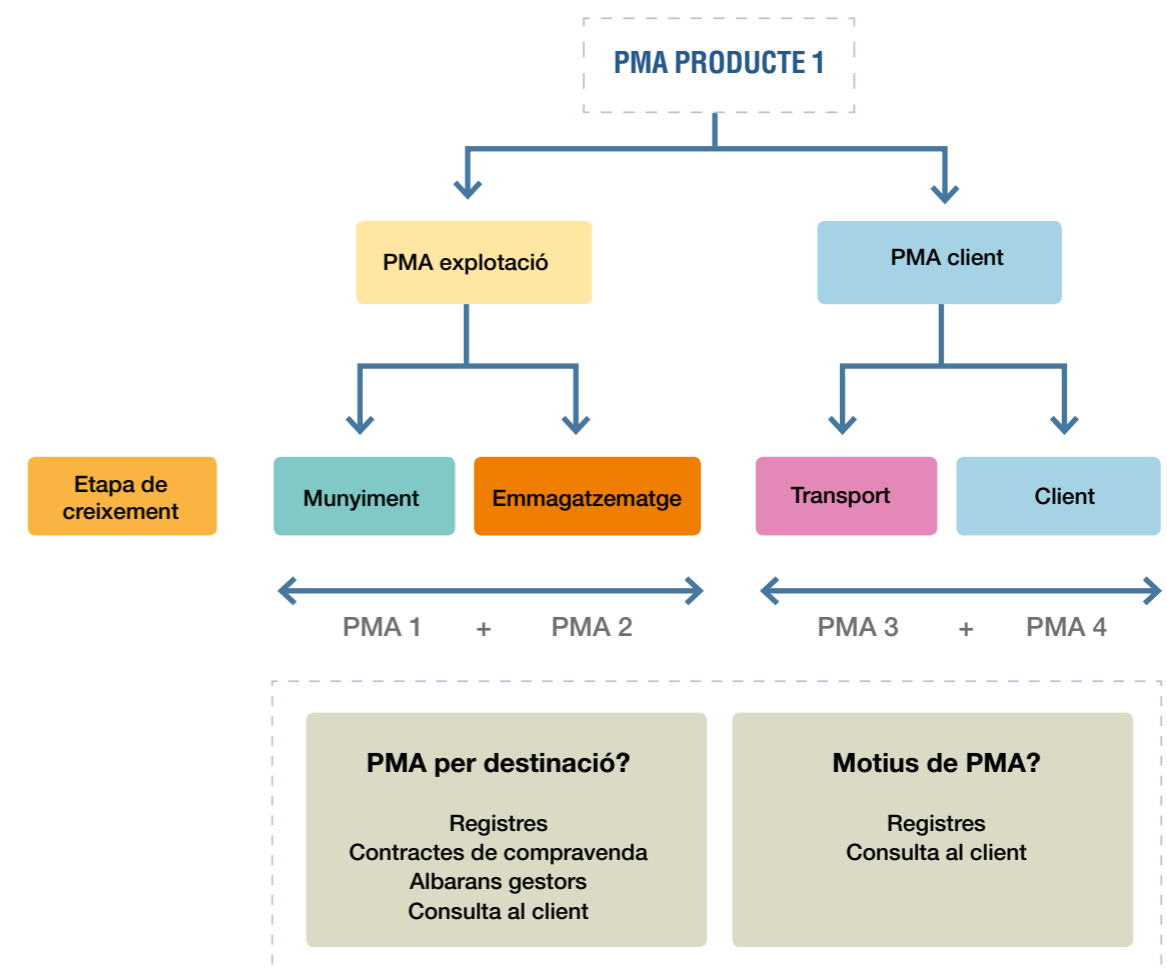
PMA PRODUCTE 1

PMA explotació

PMA client

Etapa de creixement

Munyiment

Emmagatzematge

Transport

Client

PMA 1 + PMA 2

PMA 3 + PMA 4

PMA per destinació?

Registres
Contractes de compravenda
Albarans gestors
Consulta al client

Motius de PMA?

Registres
Consulta al client